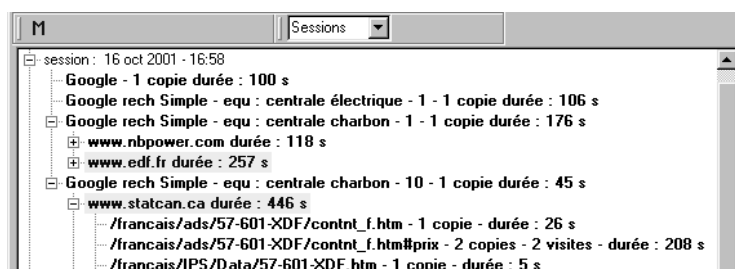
M

Sessions

session : 16 oct 2001 - 16:58
Google - 1 copie durée : 100 s
Google rech Simple - equ : centrale électrique - 1 - 1 copie durée : 106 s
Google rech Simple - equ : centrale charbon - 1 - 1 copie durée : 176 s
www.nbpower.com durée : 118 s
www.edf.fr durée : 257 s
Google rech Simple - equ : centrale charbon - 10 - 1 copie durée : 45 s
www.statcan.ca durée : 446 s
/francais/ads/57-601-XDF/contnt_f.htm - 1 copie - durée : 26 s
/francais/ads/57-601-XDF/contnt_f.htm#prix - 2 copies - 2 visites - durée : 208 s
/francais/IPS/Data/57-601-XDF.htm - 1 copie - durée : 5 s